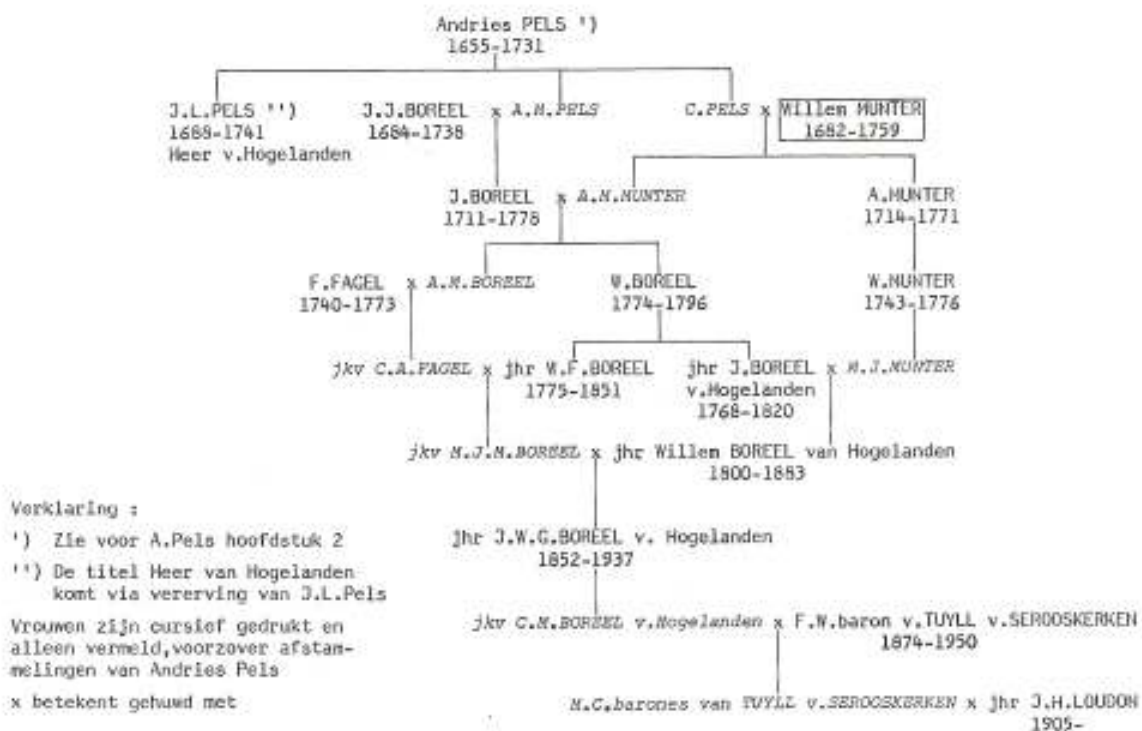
Andries PELS ')
1655-1731

J.L.PELS '')
1688-1741
Heer v.Hogelanden

J.J.BOREEL x A.M.PELS
1684-1738

C.PELS x Willem MUNTER
1682-1759

J.BOREEL x A.M.MUNTER
1711-1778

A.MUNTER
1714-1771

F.FAGEL x A.M.BOREEL
1740-1773

W.BOREEL
1774-1796

W.MUNTER
1743-1776

jkv C.A.FAGEL x jhr W.F.BOREEL
1775-1851

jhr J.BOREEL x M.J.MUNTER
v.Hogelanden
1768-1820

jkv M.J.M.BOREEL x jhr Willem BOREEL van Hogelanden
1800-1883

jhr J.W.G.BOREEL v. Hogelanden
1852-1937

jkv C.M.BOREEL v.Hogelanden x F.W.baron v.TUYLL v.SEROOSKERKEN
1874-1950

M.C.barones van TUYLL v.SEROOSKERKEN x jhr J.H.LOUDON
1905-

Verklaring :

') Zie voor A.Pels hoofdstuk 2

'') De titel Heer van Hogelanden komt via vererving van J.L.Pels

Vrouwen zijn cursief gedrukt en alleen vermeld,voorzover afstammelingen van Andries Pels

x betekent gehuwd met